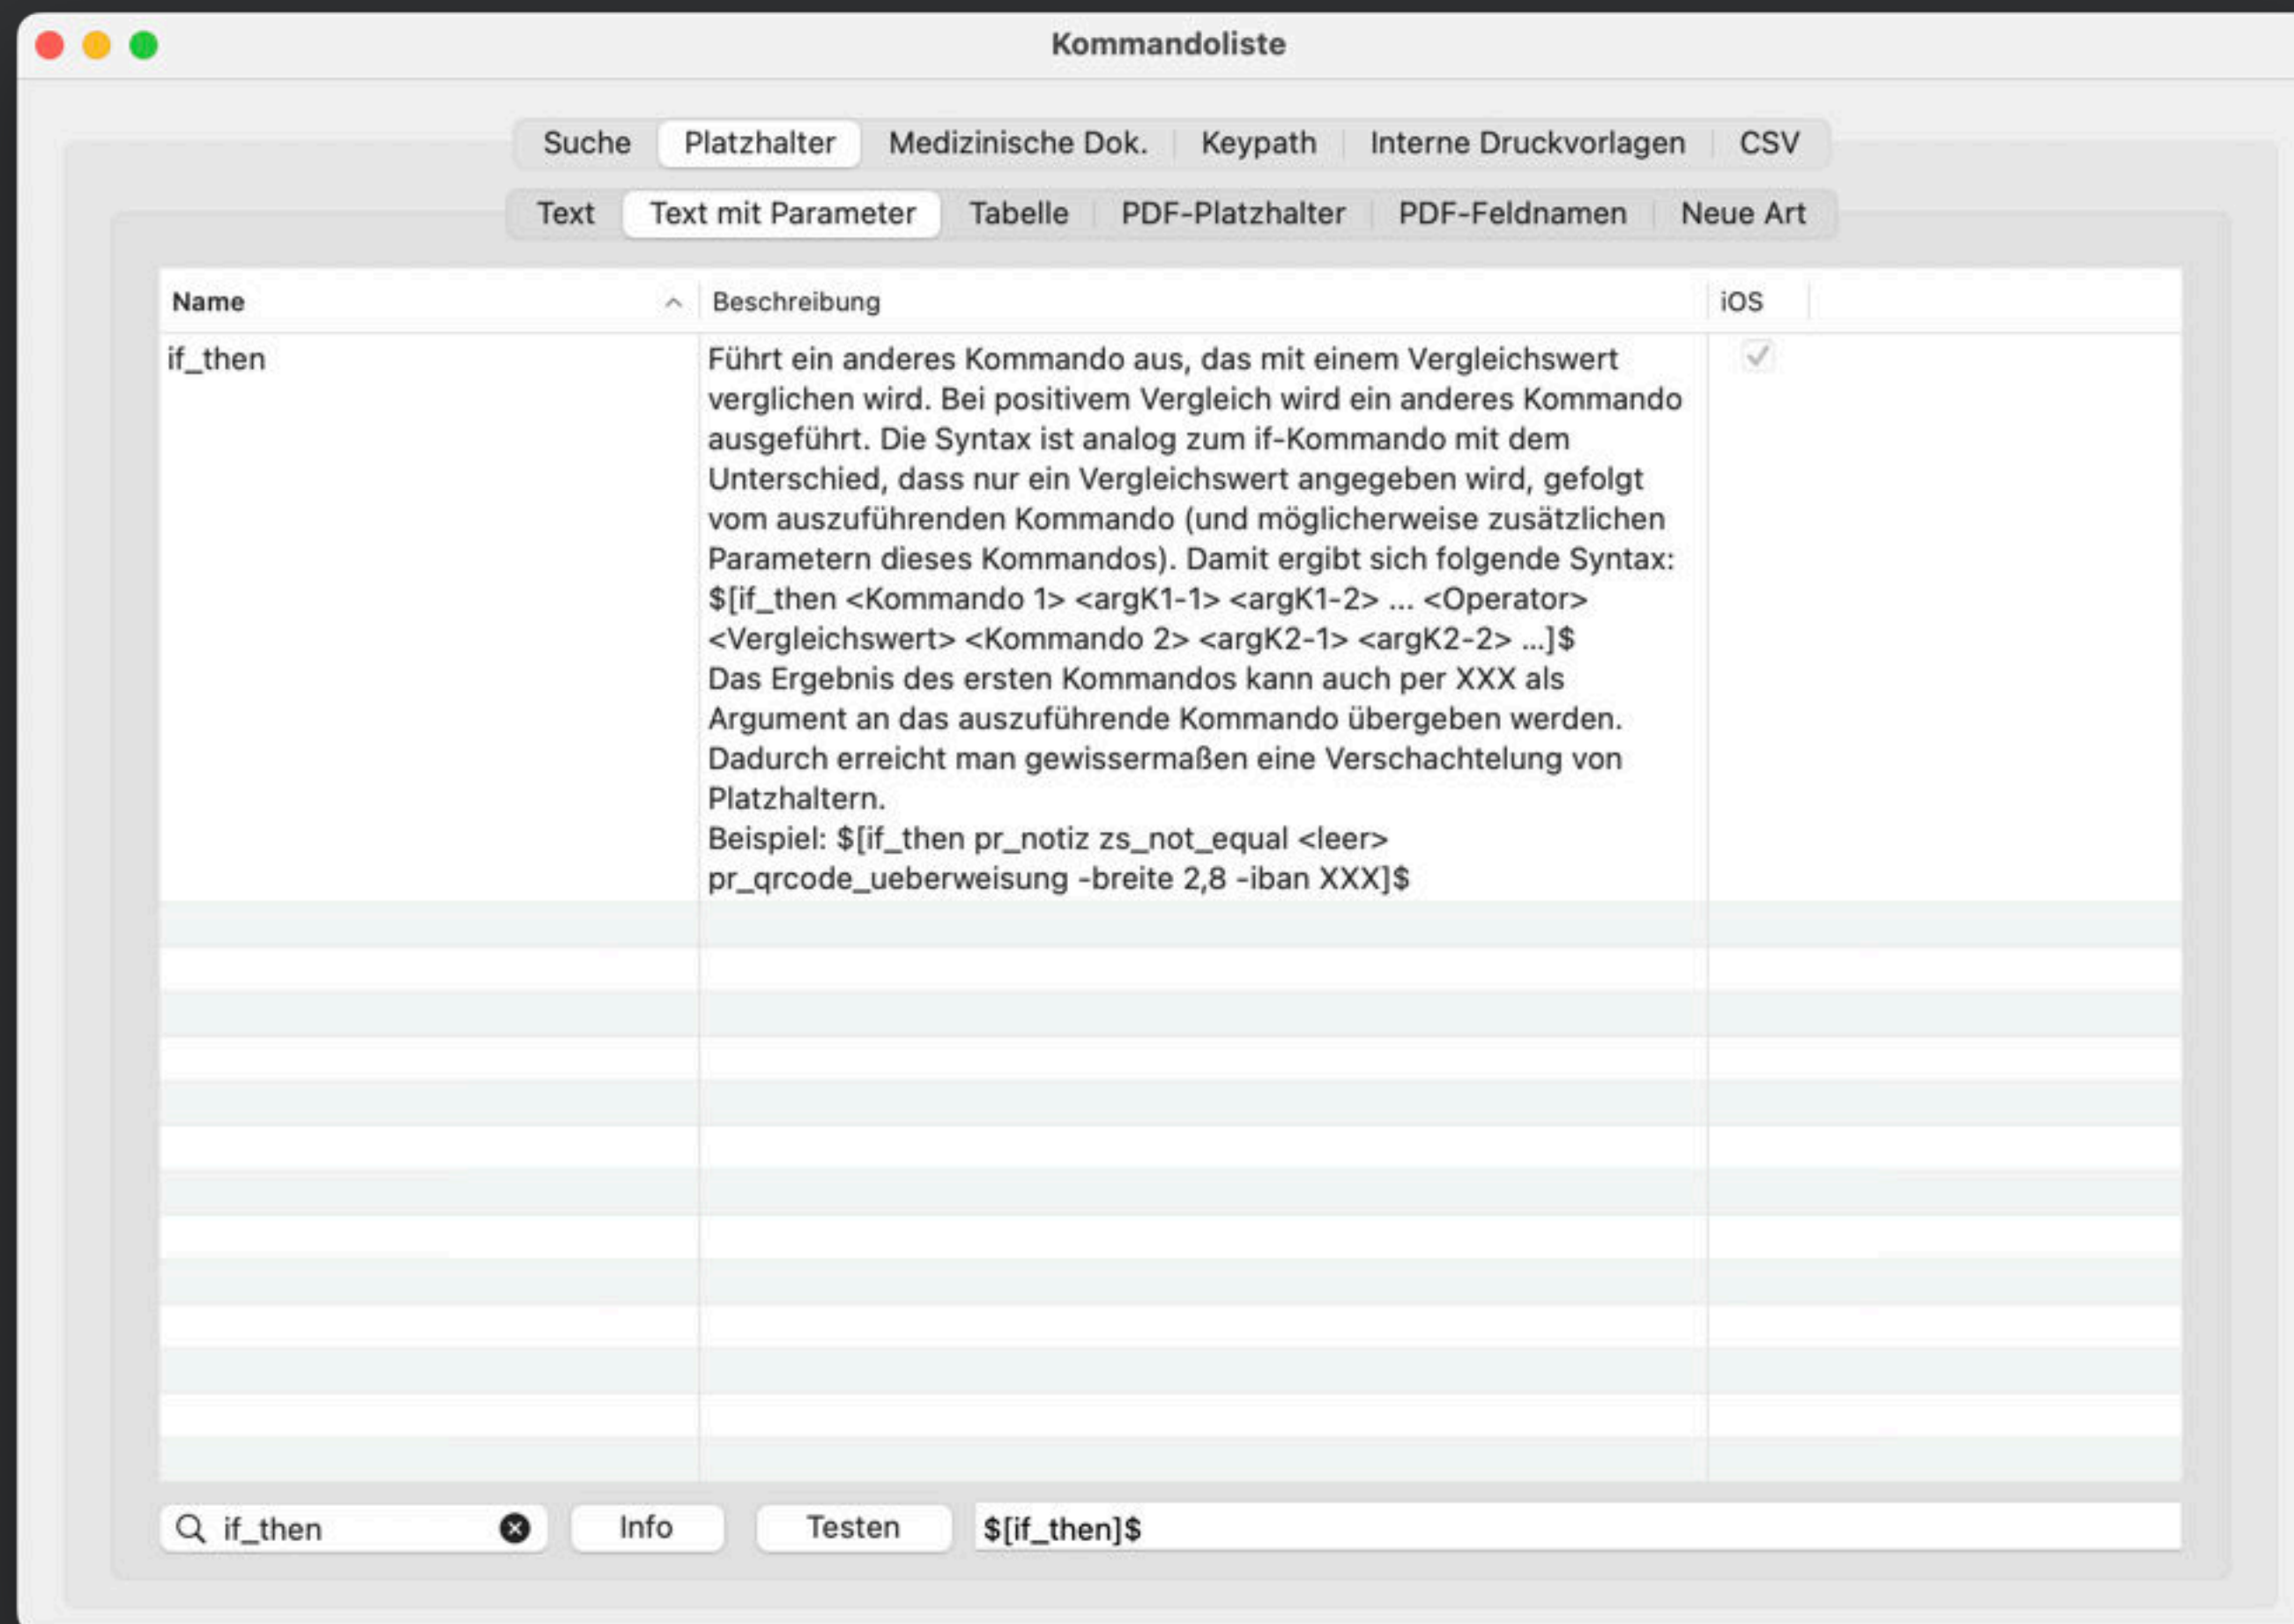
Kommandoliste

Suche | Platzhalter | Medizinische Dok. | Keypath | Interne Druckvorlagen | CSV

Text | Text mit Parameter | Tabelle | PDF-Platzhalter | PDF-Feldnamen | Neue Art

| Name | Beschreibung | iOS |
|---|---|---|
| if_then | Führt ein anderes Kommando aus, das mit einem Vergleichswert verglichen wird. Bei positivem Vergleich wird ein anderes Kommando ausgeführt. Die Syntax ist analog zum if-Kommando mit dem Unterschied, dass nur ein Vergleichswert angegeben wird, gefolgt vom auszuführenden Kommando (und möglicherweise zusätzlichen Parametern dieses Kommandos). Damit ergibt sich folgende Syntax: \$[if_then <Kommando 1> <argK1-1> <argK1-2> ... <Operator> <Vergleichswert> <Kommando 2> <argK2-1> <argK2-2> ...]\$ Das Ergebnis des ersten Kommandos kann auch per XXX als Argument an das auszuführende Kommando übergeben werden. Dadurch erreicht man gewissermaßen eine Verschachtelung von Platzhaltern. Beispiel: \$[if_then pr_notiz zs_not_equal <leer> pr_qrcode_ueberweisung -breite 2,8 -iban XXX]\$ | ✓ |

if_then

Info

Testen

\$[if_then]\$